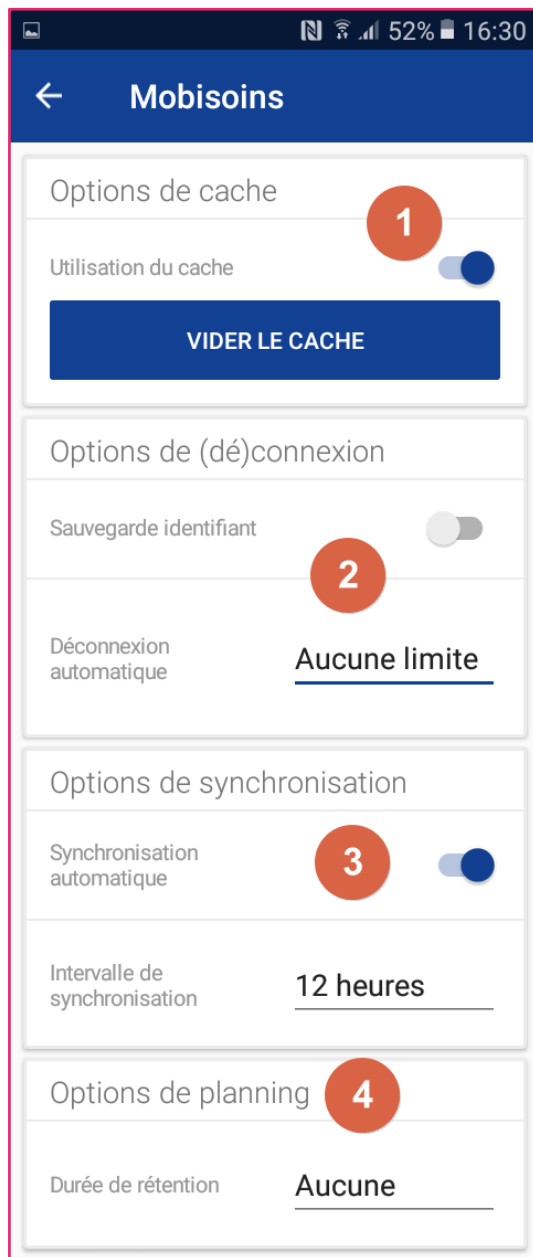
52% 16:30

Mobisoins

Options de cache

1

Utilisation du cache

VIDER LE CACHE

Options de (dé)connexion

Sauvegarde identifiant

2

Déconnexion automatique

Aucune limite

Options de synchronisation

Synchronisation automatique

3

Intervalle de synchronisation

12 heures

Options de planning

4

Durée de rétention

Aucune